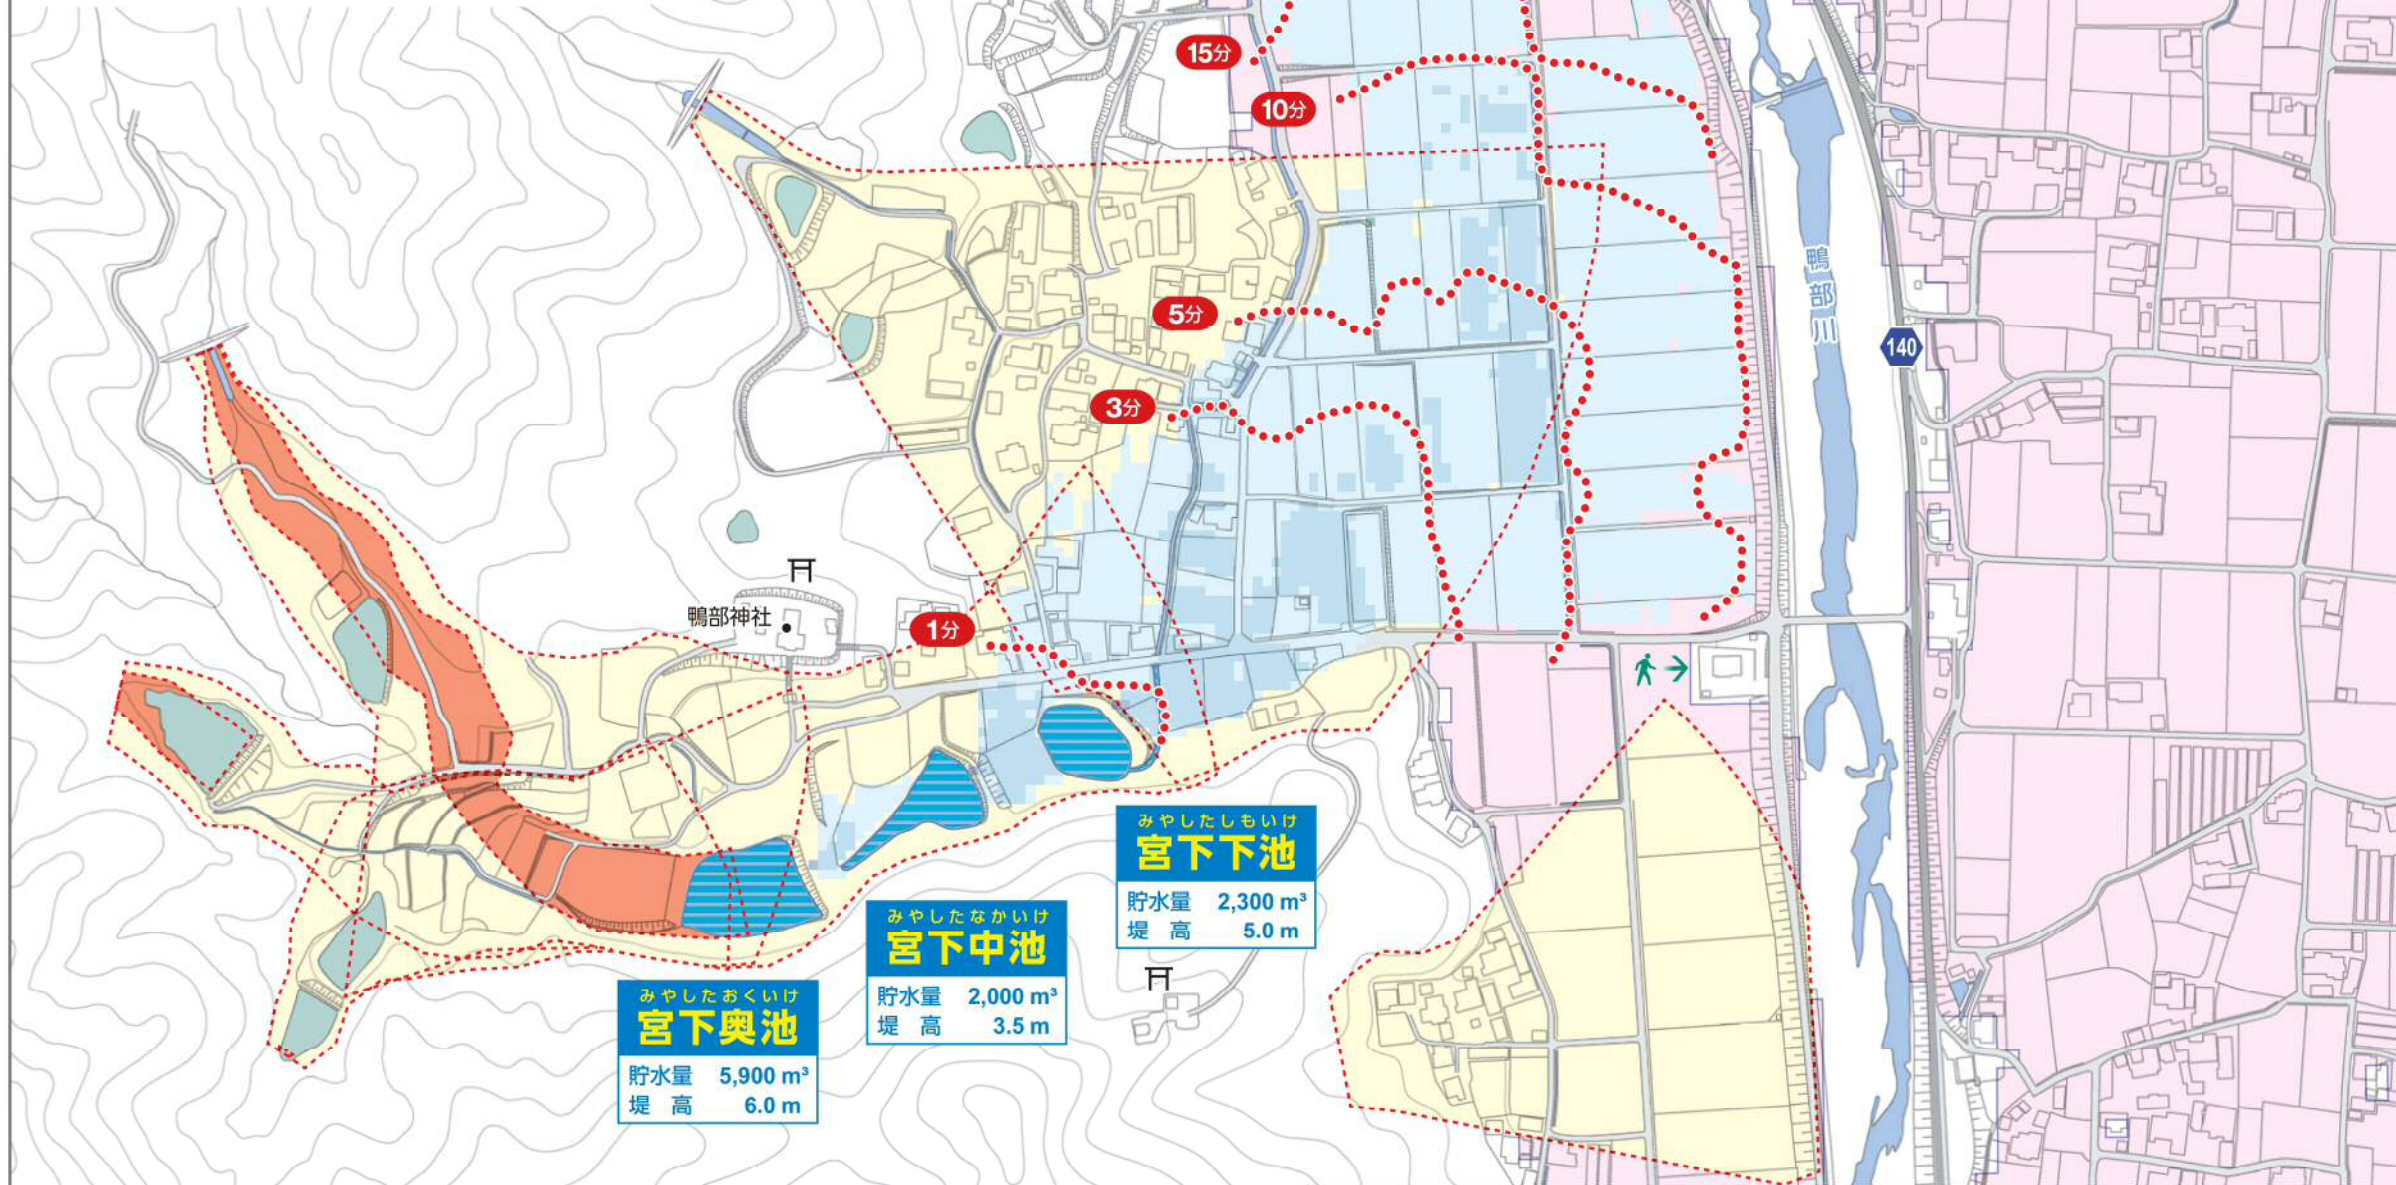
15分

10分

5分

3分

1分

鴨部神社

鴨部川

140

みやしたしもいけ
宮下下池
貯水量 2,300 m³
堤 高 5.0 m

みやしたなかいけ
宮下中池
貯水量 2,000 m³
堤 高 3.5 m

みやしたおくいけ
宮下奥池
貯水量 5,900 m³
堤 高 6.0 m